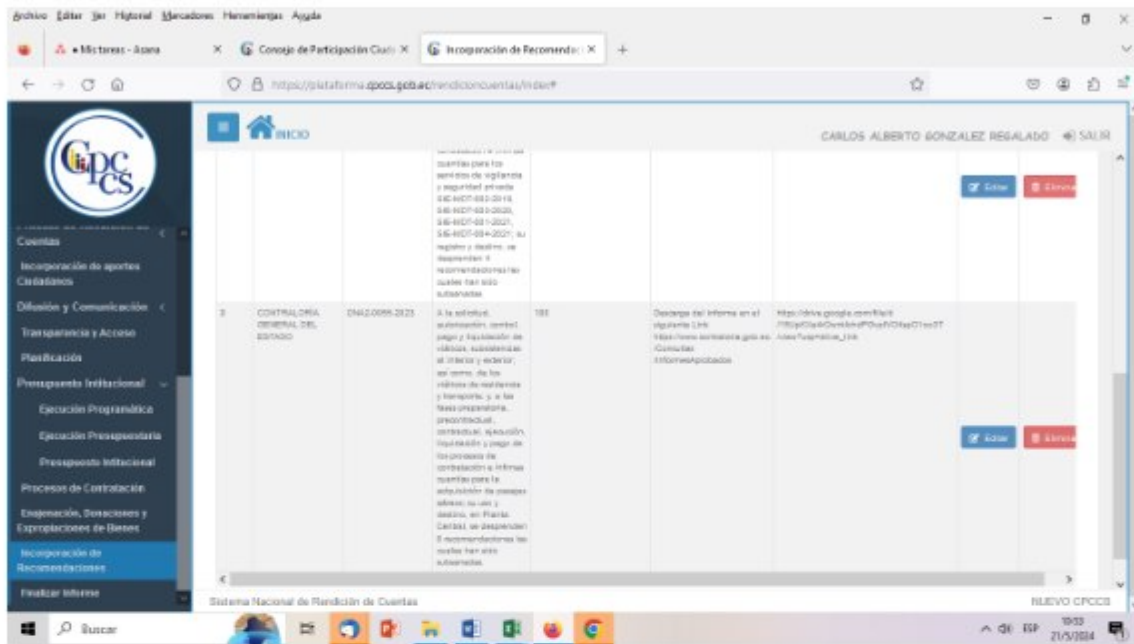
Archivo Editar Ver Historial Marcadores Herramientas Ayuda

• Mis tareas - Asana | Consejo de Participación Ciuda | Incorporación de Recomenda

https://plataforma.cpccs.gob.ec/rendicioncuentas/index#

INICIO

CARLOS ALBERTO GONZALEZ REGALADO SALIR

CPCCS

Cuentas

Incorporación de aportes Ciudadanos

Difusión y Comunicación

Transparencia y Acceso

Planificación

Presupuesto Institucional

Ejecución Programática

Ejecución Presupuestaria

Presupuesto Institucional

Procesos de Contratación

Enajenación, Donaciones y Expropiaciones de Bienes

Incorporación de Recomendaciones

Finalizar Informe

| | | | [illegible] cuentas para los servicios de vigilancia y seguridad privada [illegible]; su registro y destino, se desprenden 4 recomendaciones las cuales han sido subsanadas | | | | Editar | Elimina |
|---|---|---|---|---|---|---|---|---|
| 2 | CONTRALORIA GENERAL DEL ESTADO | DNA2-0096-2023 | A la solicitud, autorización, control, pago y liquidación de viáticos, subsistencias al interior y exterior, así como, de los viáticos de residencia y transporte, y, a las fases preparatoria, precontractual, contractual, ejecución, liquidación y pago de los procesos de contratación e informes cuentas para la adquisición de pasajes aéreos; su uso y destino, en Planta Central, se desprenden 8 recomendaciones las cuales han sido subsanadas. | 100 | Descarga del Informe en el siguiente Link https://www.contraloria.gob.ec/Consultas/InformesAprobados | https://drive.google.com/file/d/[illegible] | Editar | Elimina |

Sistema Nacional de Rendición de Cuentas

NUEVO CPCCS

Buscar

ESP 10:53 21/5/2024